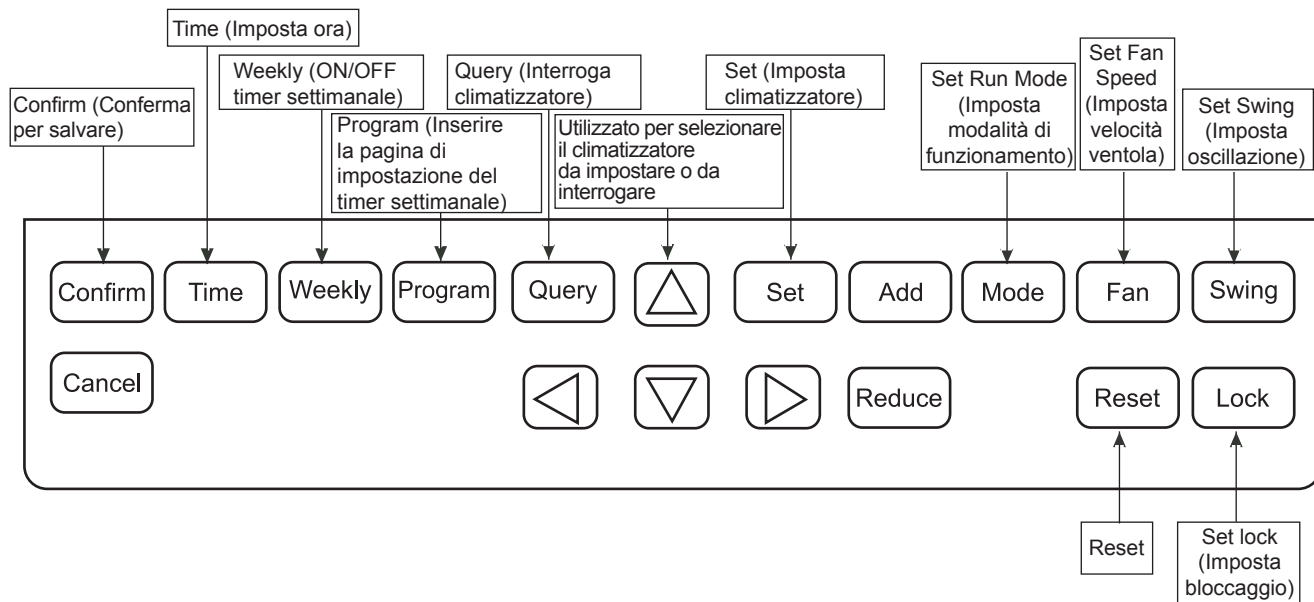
Time (Imposta ora)

Confirm (Conferma per salvare)

Weekly (ON/OFF timer settimanale)

Program (Inserire la pagina di impostazione del timer settimanale)

Query (Interroga climatizzatore)

Utilizzato per selezionare il climatizzatore da impostare o da interrogare

Set (Imposta climatizzatore)

Set Run Mode (Imposta modalità di funzionamento)

Set Fan Speed (Imposta velocità ventola)

Set Swing (Imposta oscillazione)

Confirm
Time
Weekly
Program
Query
Set
Add
Mode
Fan
Swing

Cancel
Reduce
Reset
Lock

Reset

Set lock (Imposta bloccaggio)